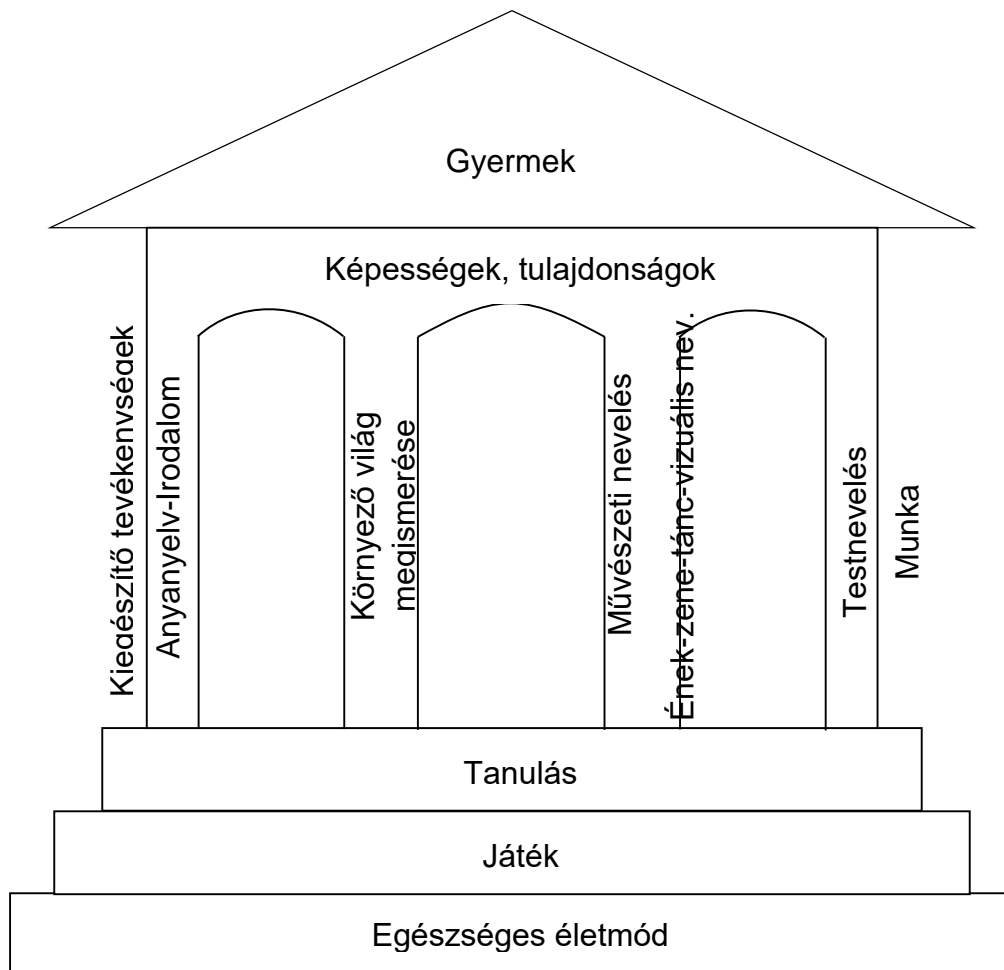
Gyermek

Képességek, tulajdonságok

Kiegészítő tevékenvséaek

Anyanyelv-Irodalom

Környező világ megismerése

Művészeti nevelés

Ének-zene-tánc-vizuális nev.

Testnevelés

Munka

Tanulás

Játék

Egészséges életmód